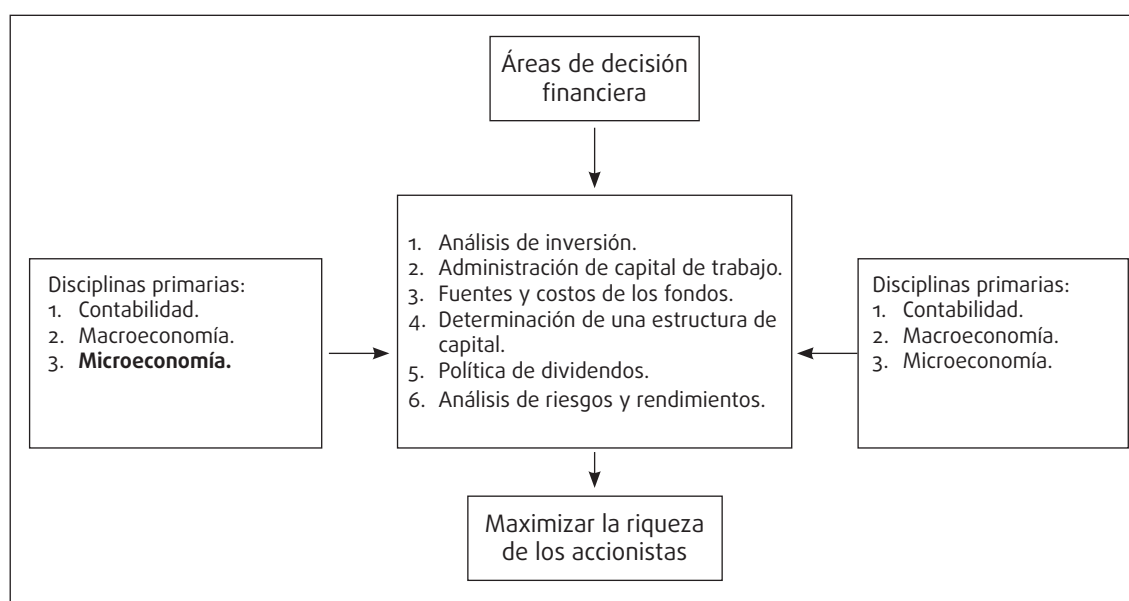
Áreas de decisión financiera

Disciplinas primarias:
1. Contabilidad.
2. Macroeconomía.
3. **Microeconomía.**

1. Análisis de inversión.
2. Administración de capital de trabajo.
3. Fuentes y costos de los fondos.
4. Determinación de una estructura de capital.
5. Política de dividendos.
6. Análisis de riesgos y rendimientos.

Disciplinas primarias:
1. Contabilidad.
2. Macroeconomía.
3. Microeconomía.

Maximizar la riqueza de los accionistas